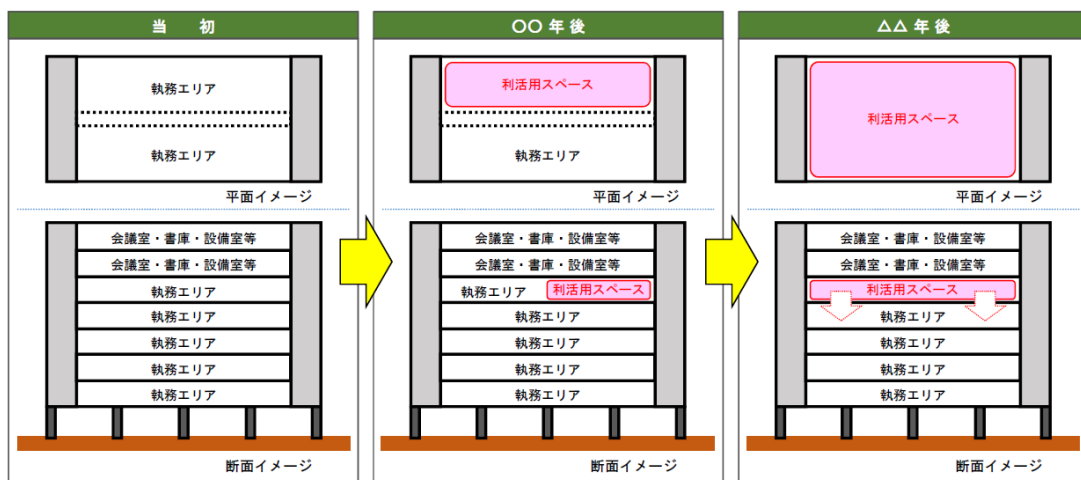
当　初

執務エリア

執務エリア

平面イメージ

会議室・書庫・設備室等
会議室・書庫・設備室等
執務エリア
執務エリア
執務エリア
執務エリア
執務エリア

断面イメージ

○○年後

利活用スペース

執務エリア

平面イメージ

会議室・書庫・設備室等
会議室・書庫・設備室等
執務エリア　利活用スペース
執務エリア
執務エリア
執務エリア
執務エリア

断面イメージ

△△年後

利活用スペース

平面イメージ

会議室・書庫・設備室等
会議室・書庫・設備室等
利活用スペース
執務エリア
執務エリア
執務エリア
執務エリア

断面イメージ